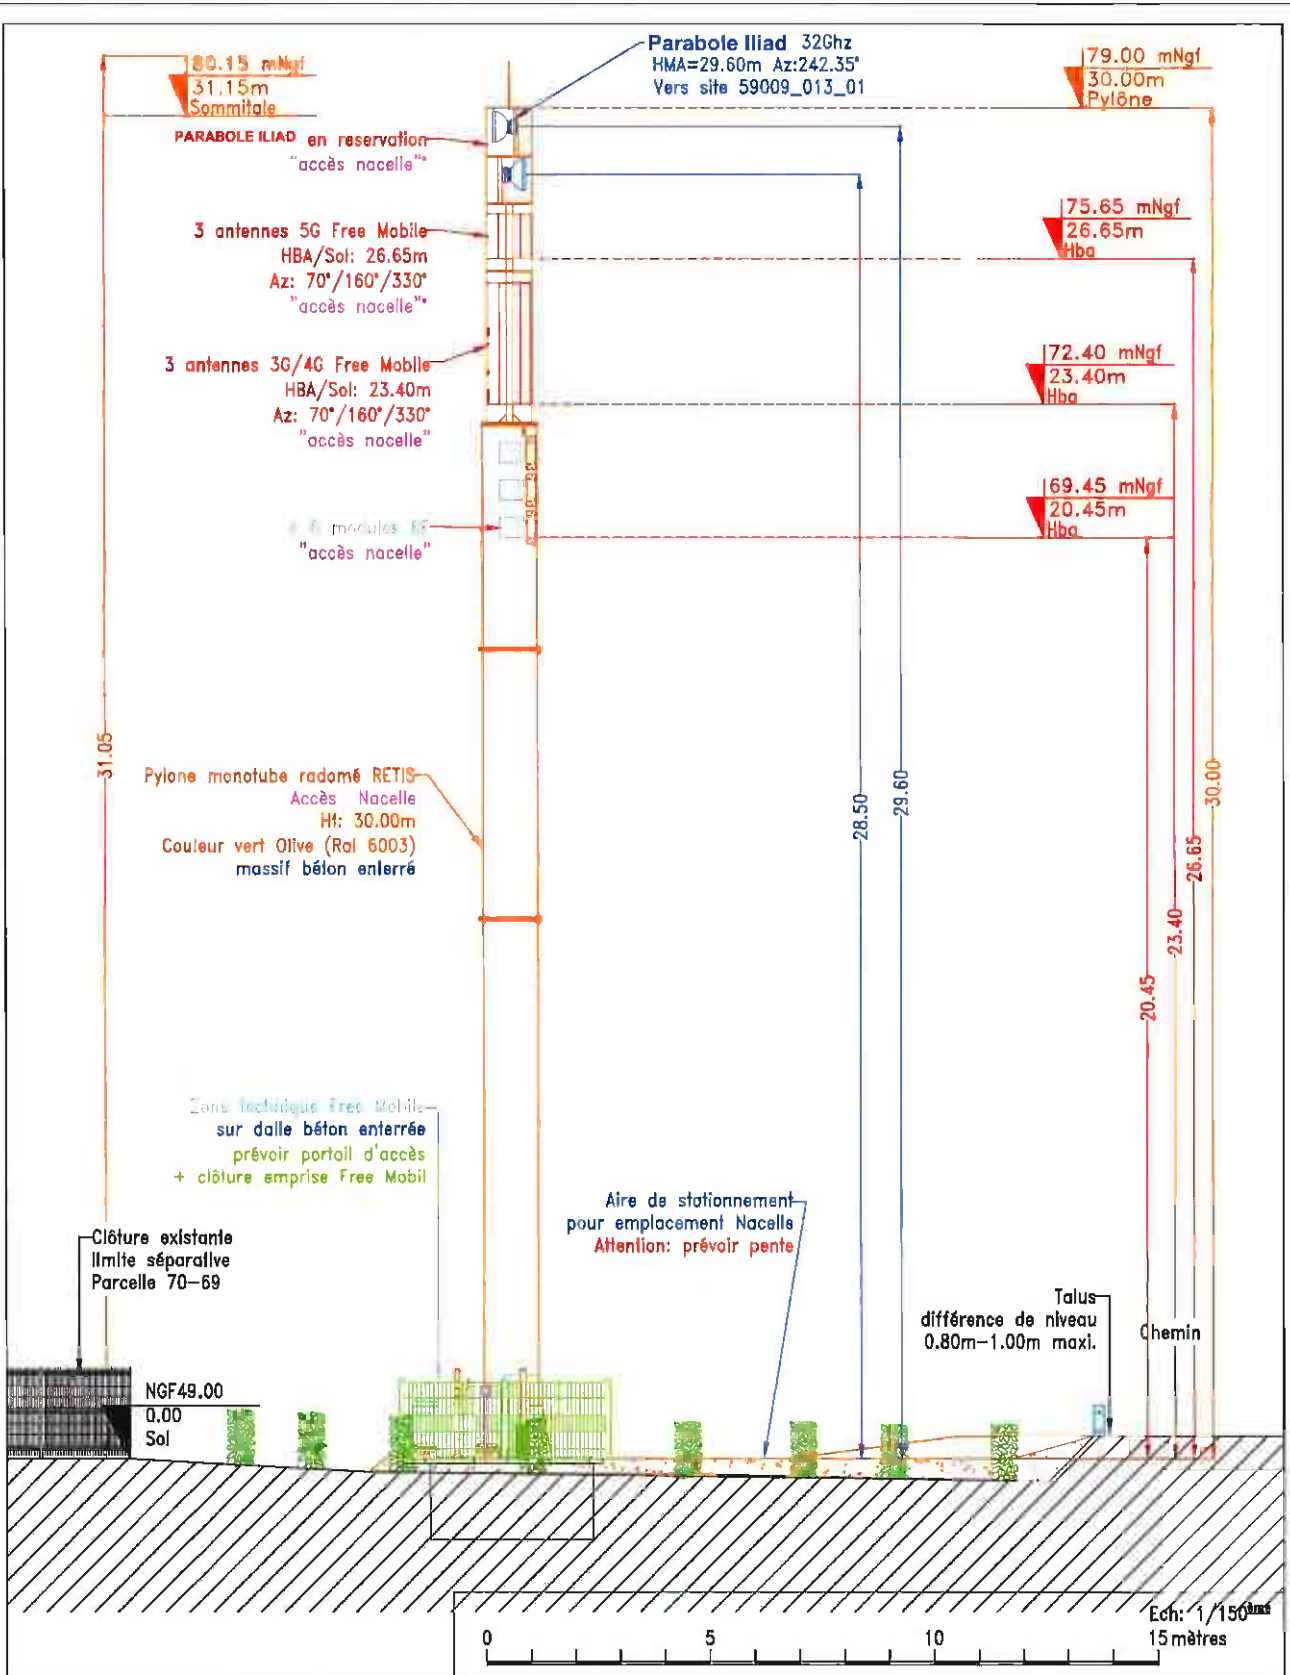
80.15 mNgf
31.15m
Sommitale

Parabole Iliad 32Ghz
HMA=29.60m Az:242.35°
Vers site 59009_013_01

79.00 mNgf
30.00m
Pylône

PARABOLE ILIAD en reservation
"accès nacelle"

3 antennes 5G Free Mobile
HBA/Sol: 26.65m
Az: 70°/160°/330°
"accès nacelle"

75.65 mNgf
26.65m
Hba

3 antennes 3G/4G Free Mobile
HBA/Sol: 23.40m
Az: 70°/160°/330°
"accès nacelle"

72.40 mNgf
23.40m
Hba

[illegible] modules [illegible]
"accès nacelle"

69.45 mNgf
20.45m
Hba

31.05

Pylone monotube radomé RETIS
Accès Nacelle
Ht: 30.00m
Couleur vert Olive (Ral 6003)
massif béton enterré

28.50
29.60
30.00
26.65
23.40
20.45

Zone technique Free Mobile
sur dalle béton enterrée
prévoir portail d'accès
+ clôture emprise Free Mobil

Aire de stationnement
pour emplacement Nacelle
Attention: prévoir pente

Clôture existante
limite séparative
Parcelle 70-69

Talus
différence de niveau
0.80m-1.00m maxi.

Chemin

NGF49.00
0.00
Sol

Ech: 1/150ème
15 mètres
0 5 10